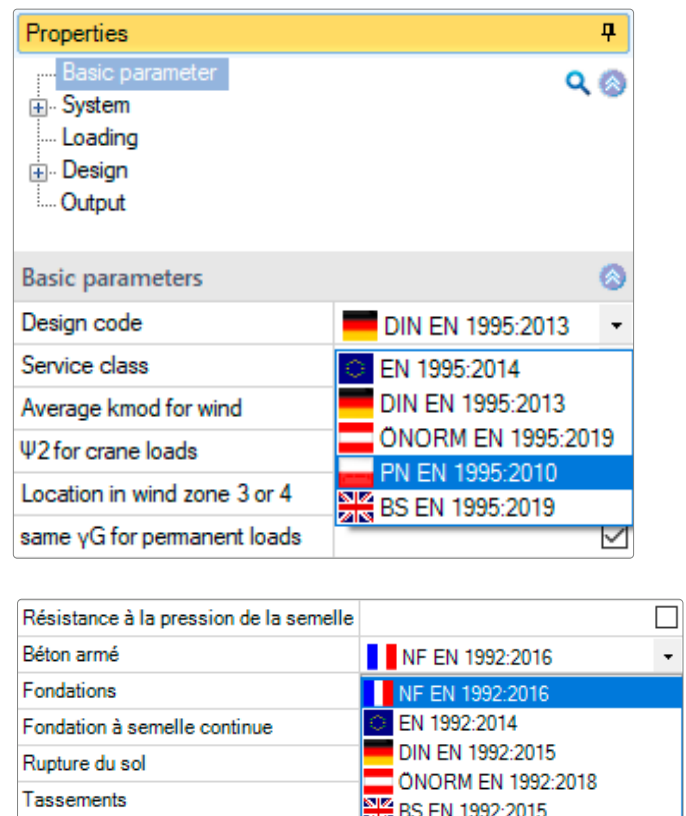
Properties

Basic parameter
System
Loading
Design
Output

Basic parameters

| Design code | DIN EN 1995:2013 |
|---|---|
| Service class | EN 1995:2014 |
| Average kmod for wind | DIN EN 1995:2013 |
| Ψ2 for crane loads | ÖNORM EN 1995:2019 |
| Location in wind zone 3 or 4 | PN EN 1995:2010 |
| | BS EN 1995:2019 |
| same γG for permanent loads | |

| Résistance à la pression de la semelle | |
|---|---|
| Béton armé | NF EN 1992:2016 |
| Fondations | NF EN 1992:2016 |
| Fondation à semelle continue | EN 1992:2014 |
| Rupture du sol | DIN EN 1992:2015 |
| | ÖNORM EN 1992:2018 |
| Tassements | BS EN 1992:2015 |